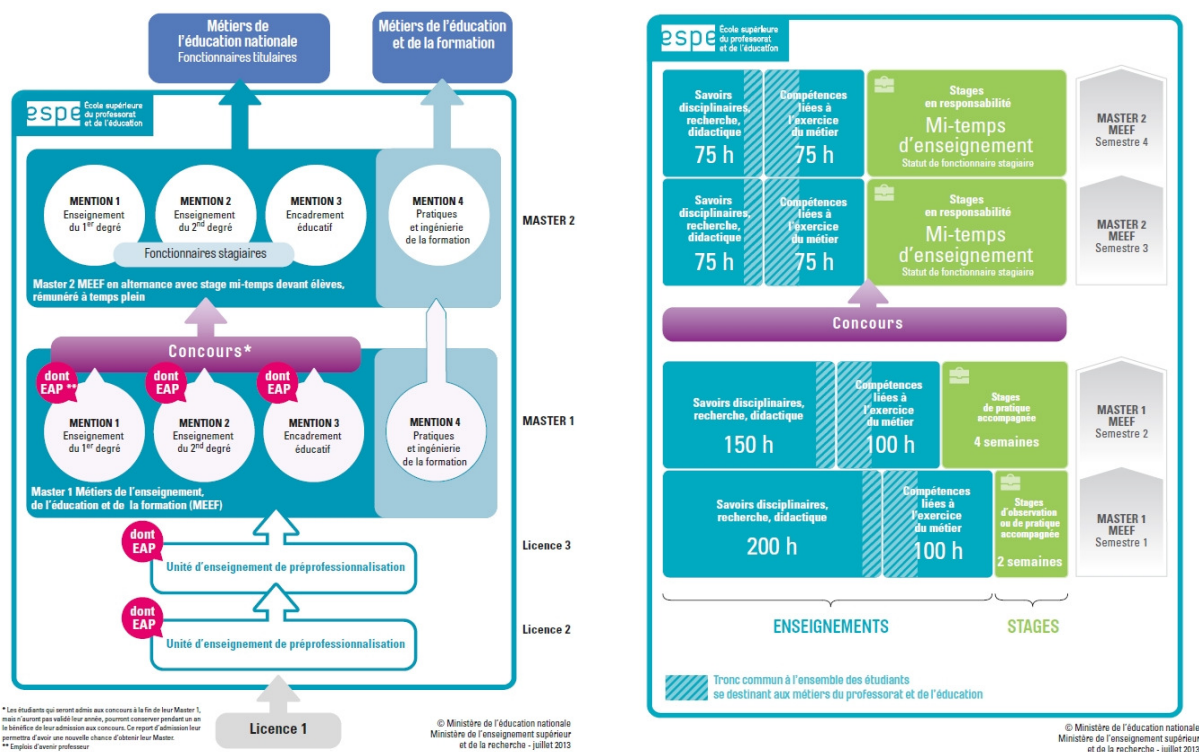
Métiers de l'éducation nationale
Fonctionnaires titulaires

Métiers de l'éducation et de la formation

espe École supérieure du professorat et de l'éducation

MENTION 1
Enseignement du 1$^{er}$ degré

MENTION 2
Enseignement du 2$^{nd}$ degré

MENTION 3
Encadrement éducatif

MENTION 4
Pratiques et ingénierie de la formation

Fonctionnaires stagiaires

Master 2 MEEF en alternance avec stage mi-temps devant élèves, rémunéré à temps plein

MASTER 2

Concours*

dont EAP **

dont EAP

dont EAP

MENTION 1
Enseignement du 1$^{er}$ degré

MENTION 2
Enseignement du 2$^{nd}$ degré

MENTION 3
Encadrement éducatif

MENTION 4
Pratiques et ingénierie de la formation

MASTER 1

Master 1 Métiers de l'enseignement, de l'éducation et de la formation (MEEF)

dont EAP

Unité d'enseignement de préprofessionnalisation

Licence 3

dont EAP

Unité d'enseignement de préprofessionnalisation

Licence 2

* Les étudiants qui seront admis aux concours à la fin de leur Master 1, mais n'auront pas validé leur année, pourront conserver pendant un an le bénéfice de leur admission aux concours. Ce report d'admission leur permettra d'avoir une nouvelle chance d'obtenir leur Master.
** Emplois d'avenir professeur

Licence 1

© Ministère de l'éducation nationale
Ministère de l'enseignement supérieur et de la recherche - juillet 2013

espe École supérieure du professorat et de l'éducation

Savoirs disciplinaires, recherche, didactique
75 h

Compétences liées à l'exercice du métier
75 h

Stages en responsabilité
Mi-temps d'enseignement
Statut de fonctionnaire stagiaire

MASTER 2
MEEF
Semestre 4

Savoirs disciplinaires, recherche, didactique
75 h

Compétences liées à l'exercice du métier
75 h

Stages en responsabilité
Mi-temps d'enseignement
Statut de fonctionnaire stagiaire

MASTER 2
MEEF
Semestre 3

Concours

Savoirs disciplinaires, recherche, didactique
150 h

Compétences liées à l'exercice du métier
100 h

Stages de pratique accompagnée
4 semaines

MASTER 1
MEEF
Semestre 2

Savoirs disciplinaires, recherche, didactique
200 h

Compétences liées à l'exercice du métier
100 h

Stages d'observation ou de pratique accompagnée
2 semaines

MASTER 1
MEEF
Semestre 1

ENSEIGNEMENTS

STAGES

Tronc commun à l'ensemble des étudiants se destinant aux métiers du professorat et de l'éducation

© Ministère de l'éducation nationale
Ministère de l'enseignement supérieur et de la recherche - juillet 2013